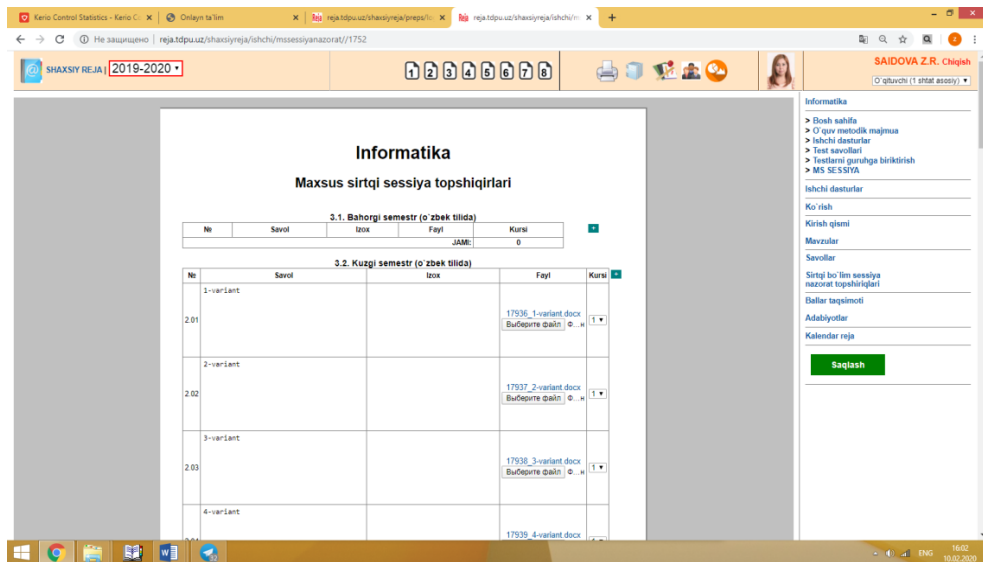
Kerio Control Statistics - Kerio C ×
Onlayn ta'lim ×
reja.tdpu.uz/shaxsiyreja/preps/lo ×
reja.tdpu.uz/shaxsiyreja/ishchi/m ×
+

Не защищено | reja.tdpu.uz/shaxsiyreja/ishchi/mssessiyanazorat//1752

SHAXSIY REJA | 2019-2020

1 2 3 4 5 6 7 8

SAIDOVA Z.R. Chiqish
O`qituvchi (1 shtat asosiy)

Informatika

Maxsus sirtqi sessiya topshiqirlari

3.1. Bahorgi semestr (o`zbek tilida)

| № | Savol | Izox | Fayl | Kursi |
|---|---|---|---|---|
| | | | JAMI: | 0 |

3.2. Kuzgi semestr (o`zbek tilida)

| № | Savol | Izox | Fayl | Kursi |
|---|---|---|---|---|
| 2.01 | 1-variant | | 17936_1-variant.docx Выберите файл Ф...н | 1 |
| 2.02 | 2-variant | | 17937_2-variant.docx Выберите файл Ф...н | 1 |
| 2.03 | 3-variant | | 17938_3-variant.docx Выберите файл Ф...н | 1 |
| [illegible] | 4-variant | | 17939_4-variant.docx | |

Informatika
> Bosh sahifa
> O`quv metodik majmua
> Ishchi dasturlar
> Test savollari
> Testlarni guruhga biriktirish
> MS SESSIYA

Ishchi dasturlar
Ko`rish
Kirish qismi
Mavzular
Savollar
Sirtqi bo`lim sessiya nazorat topshiriqlari
Ballar taqsimoti
Adabiyotlar
Kalendar reja

Saqlash

ENG 16:02 10.02.2020